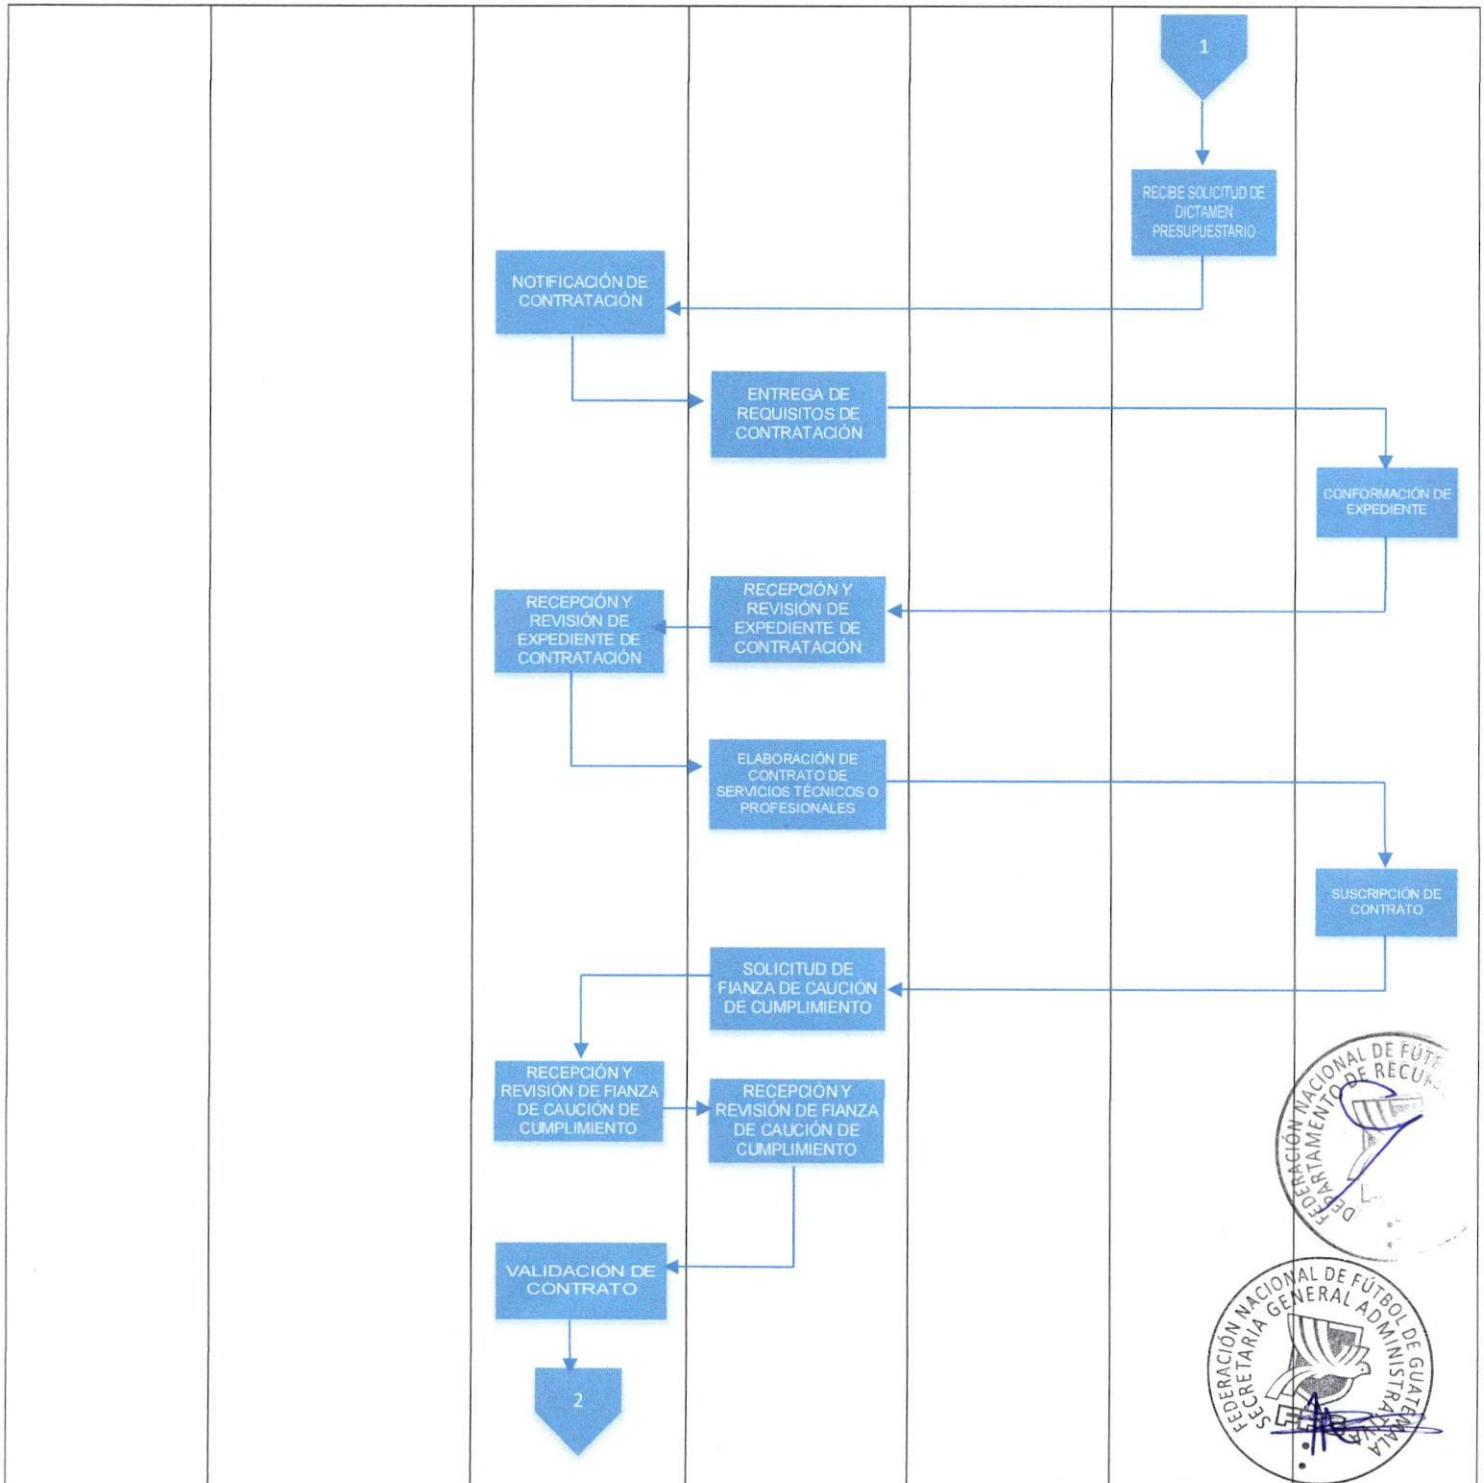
1

RECIBE SOLICITUD DE DICTAMEN PRESUPUESTARIO

NOTIFICACIÓN DE CONTRATACIÓN

ENTREGA DE REQUISITOS DE CONTRATACIÓN

CONFORMACIÓN DE EXPEDIENTE

RECEPCIÓN Y REVISIÓN DE EXPEDIENTE DE CONTRATACIÓN

RECEPCIÓN Y REVISIÓN DE EXPEDIENTE DE CONTRATACIÓN

ELABORACIÓN DE CONTRATO DE SERVICIOS TÉCNICOS O PROFESIONALES

SUSCRIPCIÓN DE CONTRATO

SOLICITUD DE FIANZA DE CAUCIÓN DE CUMPLIMIENTO

RECEPCIÓN Y REVISIÓN DE FIANZA DE CAUCIÓN DE CUMPLIMIENTO

RECEPCIÓN Y REVISIÓN DE FIANZA DE CAUCIÓN DE CUMPLIMIENTO

VALIDACIÓN DE CONTRATO

2

FEDERACIÓN NACIONAL DE FÚTBOL DEPARTAMENTO DE RECUR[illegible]

FEDERACIÓN NACIONAL DE FÚTBOL DE GUATEMALA SECRETARIA GENERAL ADMINISTRATIVA